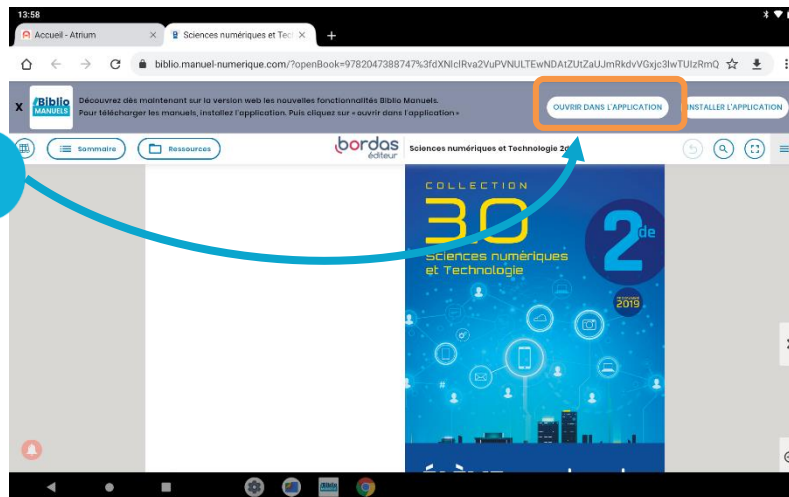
13:58

Accueil - Atrium ×

Sciences numériques et Tec ×

+

biblio.manuel-numerique.com/?openBook=9782047388747%3fdXNlclRva2VuPVNULTEwNDAtZUtZaUJmRkdvVGxjc3lwTUlzRmQ

X

Biblio MANUELS

Découvrez dès maintenant sur la version web les nouvelles fonctionnalités Biblio Manuels. Pour télécharger les manuels, installez l'application. Puis cliquez sur « ouvrir dans l'application »

OUVRIR DANS L'APPLICATION

INSTALLER L'APPLICATION

Sommaire

Ressources

bordas éditeur

Sciences numériques et Technologie 2d

COLLECTION

3.0

Sciences numériques et Technologie

2de

PROGRAMME 2019

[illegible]